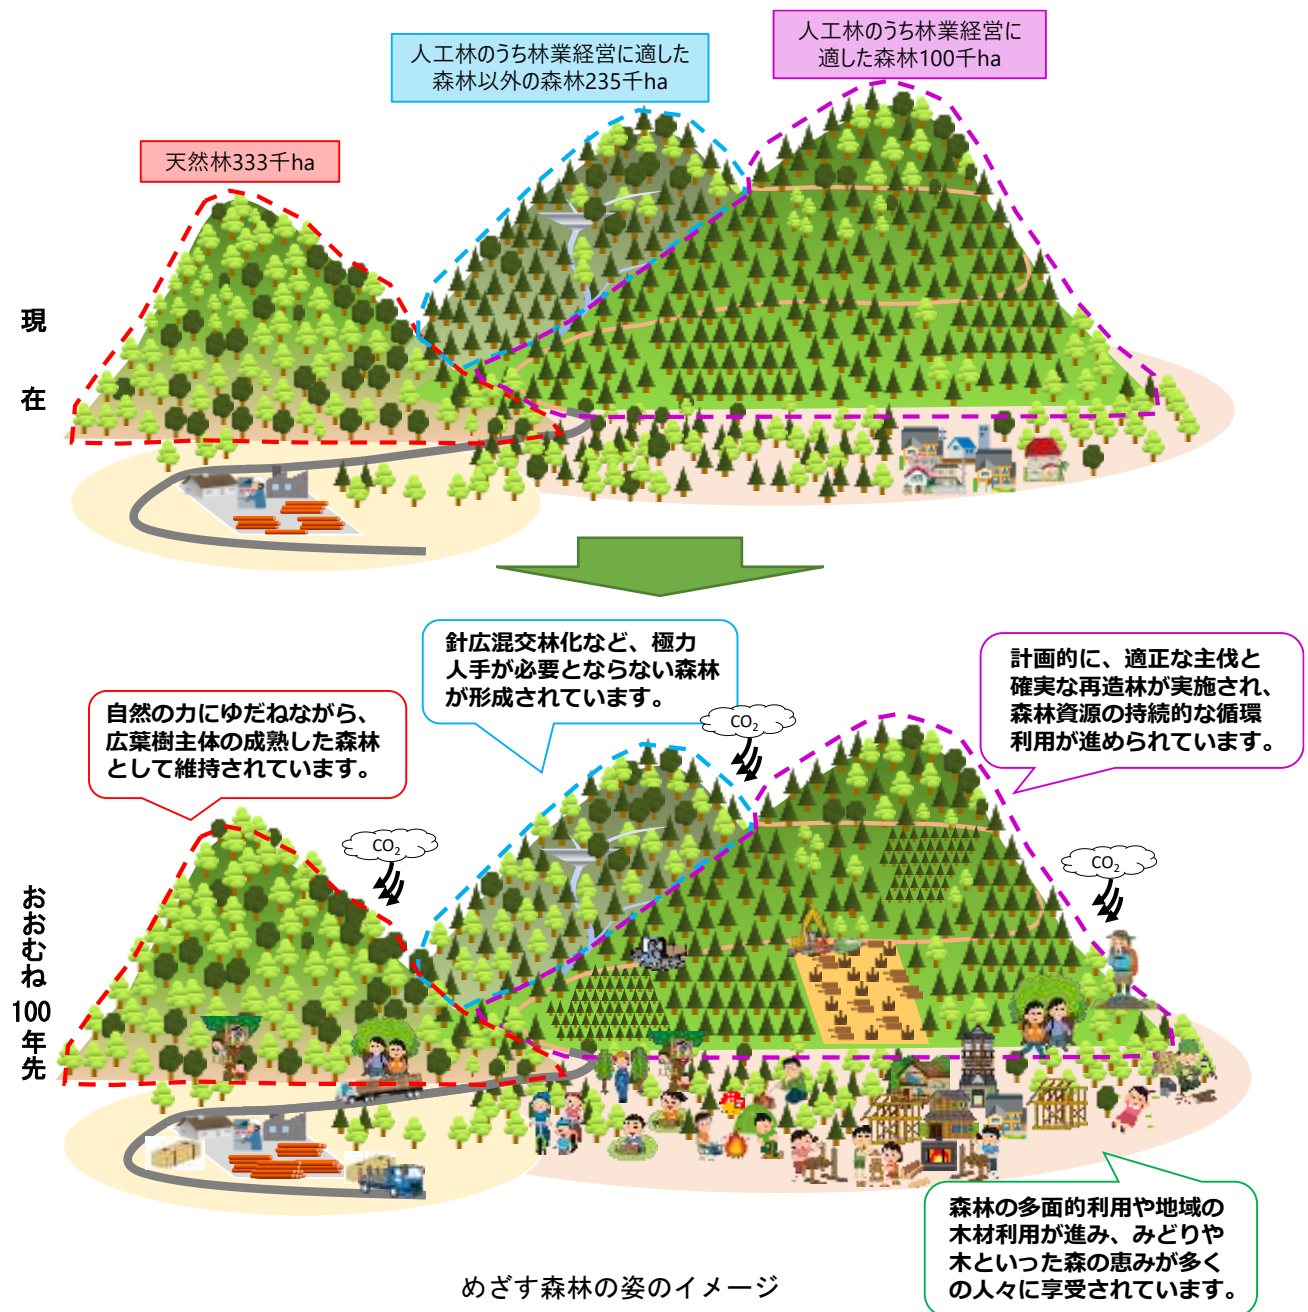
人工林のうち林業経営に適した森林100千ha

人工林のうち林業経営に適した森林以外の森林235千ha

天然林333千ha

現在

針広混交林化など、極力人手が必要とならない森林が形成されています。

計画的に、適正な主伐と確実な再造林が実施され、森林資源の持続的な循環利用が進められています。

自然の力にゆだねながら、広葉樹主体の成熟した森林として維持されています。

$CO_2$

$CO_2$

$CO_2$

おおむね100年先

森林の多面的利用や地域の木材利用が進み、みどりや木といった森の恵みが多くの人々に享受されています。

めざす森林の姿のイメージ